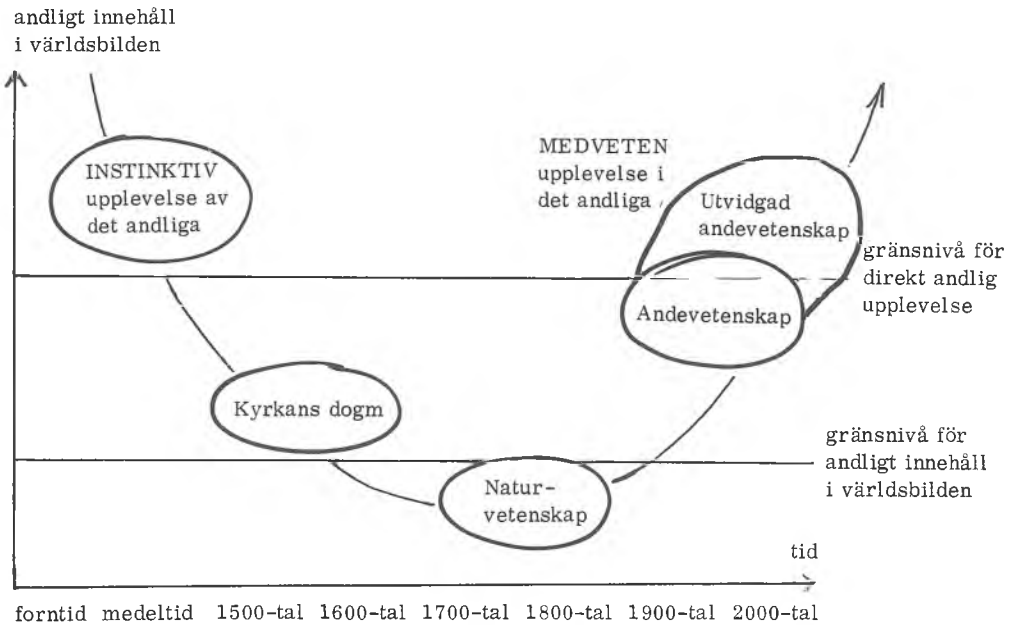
andligt innehåll i världsbilden

INSTINKTIV upplevelse av det andliga

MEDVETEN upplevelse i det andliga

Utvidgad andevetenskap

gränsnivå för direkt andlig upplevelse

Andevetenskap

Kyrkans dogm

gränsnivå för andligt innehåll i världsbilden

Naturvetenskap

tid

forntid medeltid 1500-tal 1600-tal 1700-tal 1800-tal 1900-tal 2000-tal